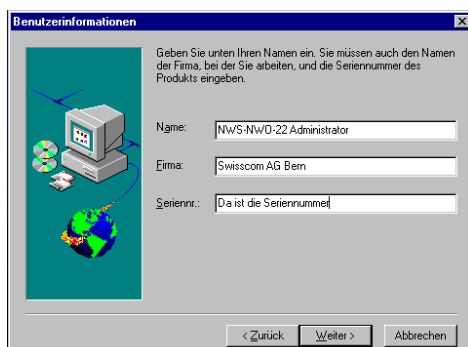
Benutzerinformationen

Geben Sie unten Ihren Namen ein. Sie müssen auch den Namen der Firma, bei der Sie arbeiten, und die Seriennummer des Produkts eingeben.

Name: NWS-NWO-22 Administrator

Firma: Swisscom AG Bern

Seriennr.: Da ist die Seriennummer

< Zurück | Weiter > | Abbrechen